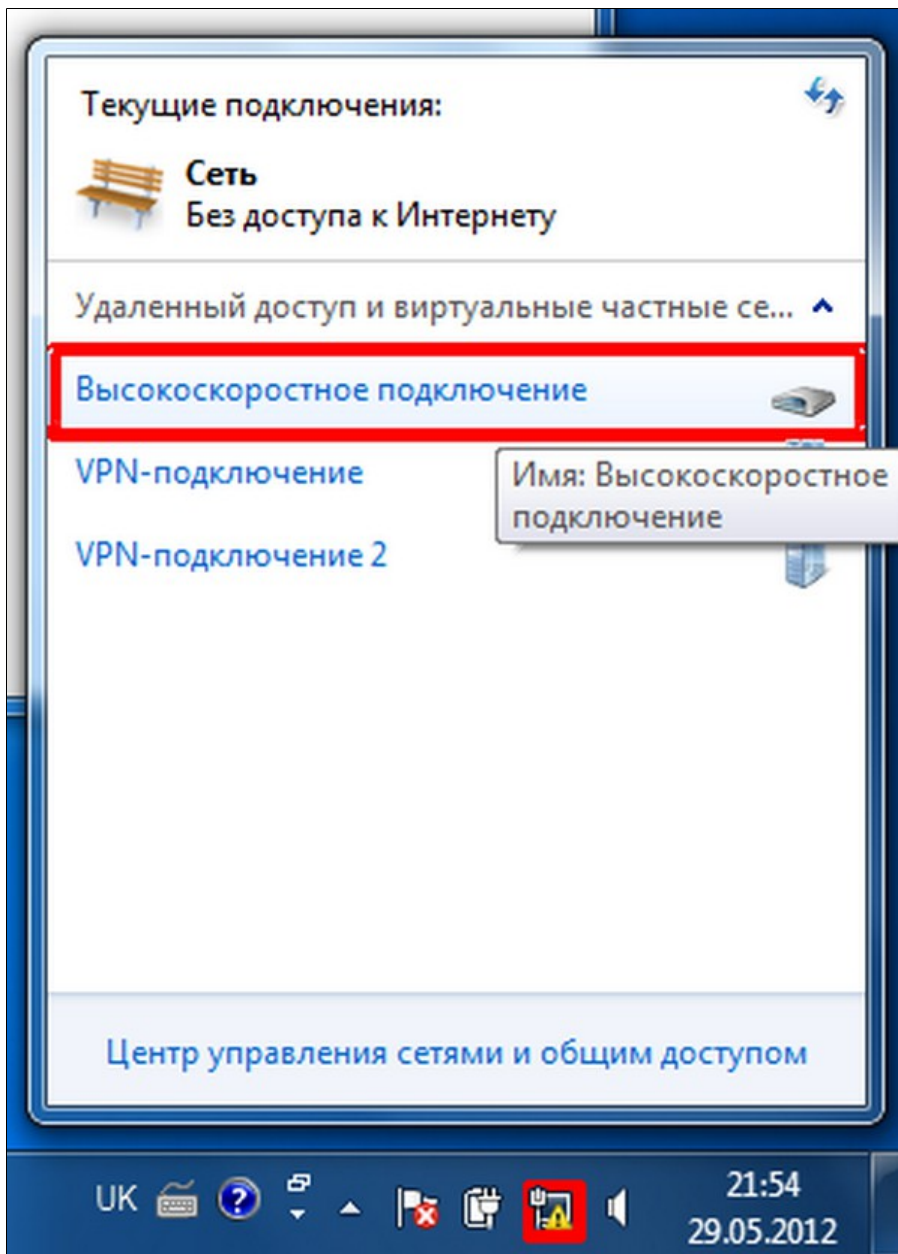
Текущие подключения:

Сеть
Без доступа к Интернету

Удаленный доступ и виртуальные частные се...

Высокоскоростное подключение

VPN-подключение

Имя: Высокоскоростное подключение

VPN-подключение 2

Центр управления сетями и общим доступом

UK

21:54
29.05.2012